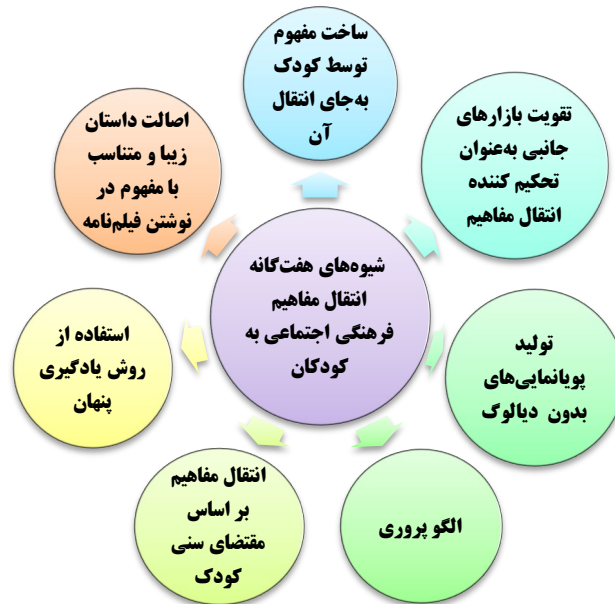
شیوه‌های هفت‌گانه انتقال مفاهیم فرهنگی اجتماعی به کودکان

ساخت مفهوم توسط کودک به‌جای انتقال آن

تقویت بازارهای جانبی به‌عنوان تحکیم کننده انتقال مفاهیم

تولید پویانمایی‌های بدون دیالوگ

الگو پروری

انتقال مفاهیم بر اساس مقتضای سنی کودک

استفاده از روش یادگیری پنهان

اصالت داستان زیبا و متناسب با مفهوم در نوشتن فیلمنامه